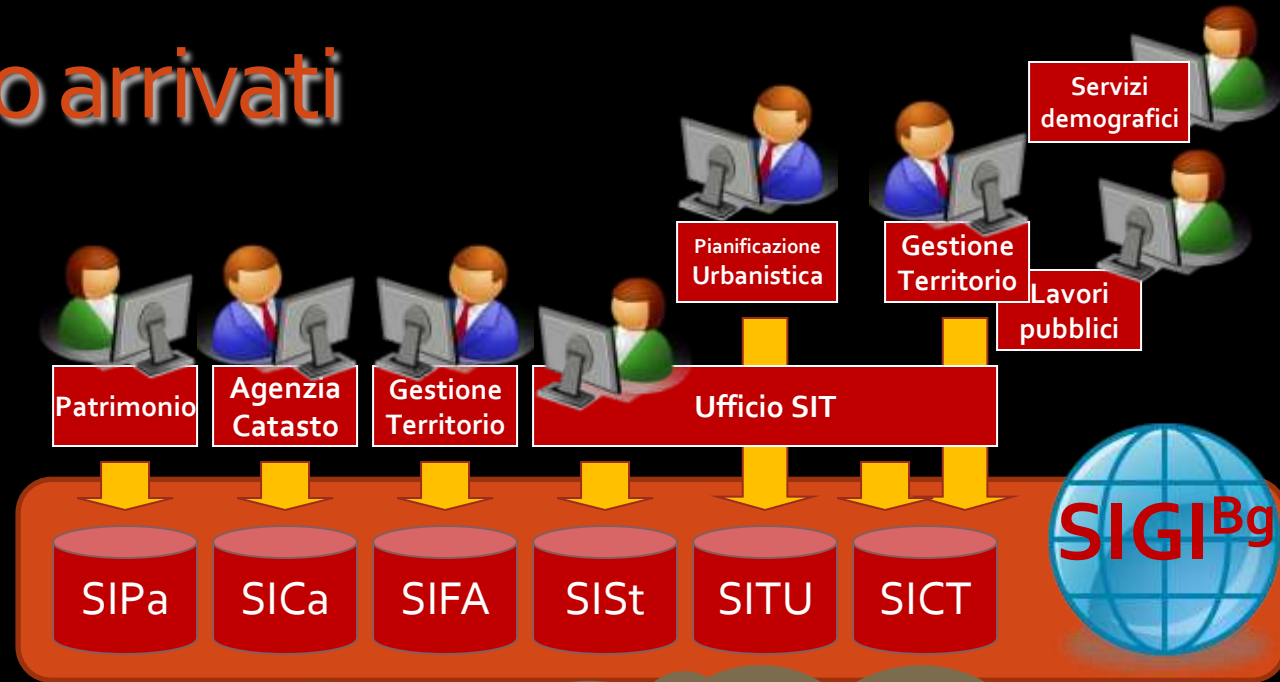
o arrivati

Servizi demografici

Pianificazione Urbanistica

Gestione Territorio

Lavori pubblici

Patrimonio

Agenzia Catasto

Gestione Territorio

Ufficio SIT

SIPa

SICa

SIFA

SISt

SITU

SICT

SIGI$^{Bg}$